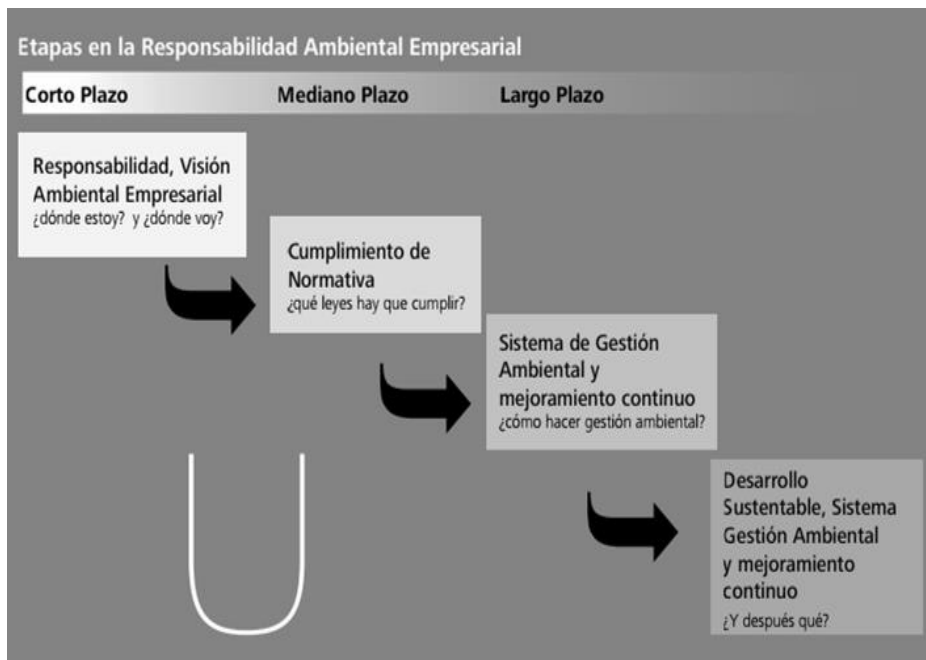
Etapas en la Responsabilidad Ambiental Empresarial

Corto Plazo

Mediano Plazo

Largo Plazo

Responsabilidad, Visión Ambiental Empresarial
¿dónde estoy? y ¿dónde voy?

Cumplimiento de Normativa
¿qué leyes hay que cumplir?

Sistema de Gestión Ambiental y mejoramiento continuo
¿cómo hacer gestión ambiental?

Desarrollo Sustentable, Sistema Gestión Ambiental y mejoramiento continuo
¿Y después qué?